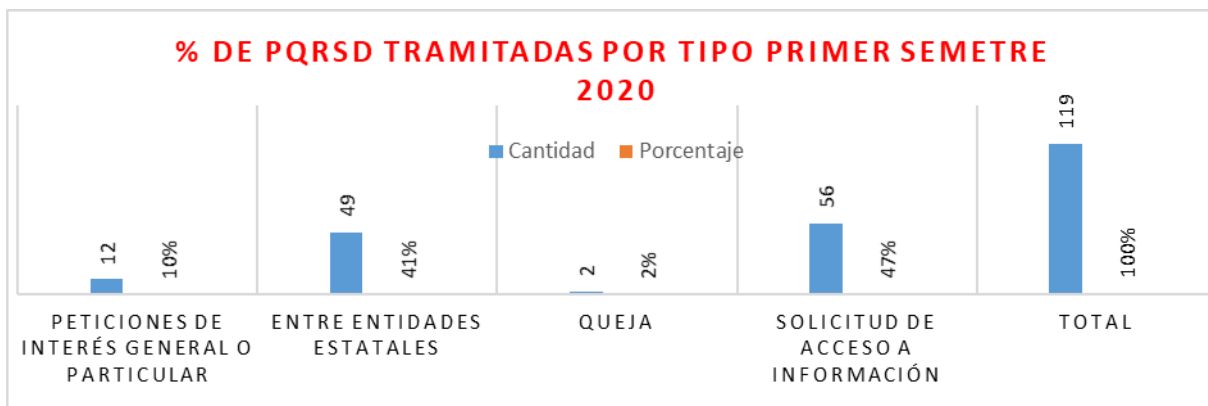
% DE PQRSD TRAMITADAS POR TIPO PRIMER SEMETRE 2020

Cantidad Porcentaje

12
10%
49
41%
2
2%
56
47%
119
100%

PETICIONES DE INTERÉS GENERAL O PARTICULAR
ENTRE ENTIDADES ESTATALES
QUEJA
SOLICITUD DE ACCESO A INFORMACIÓN
TOTAL